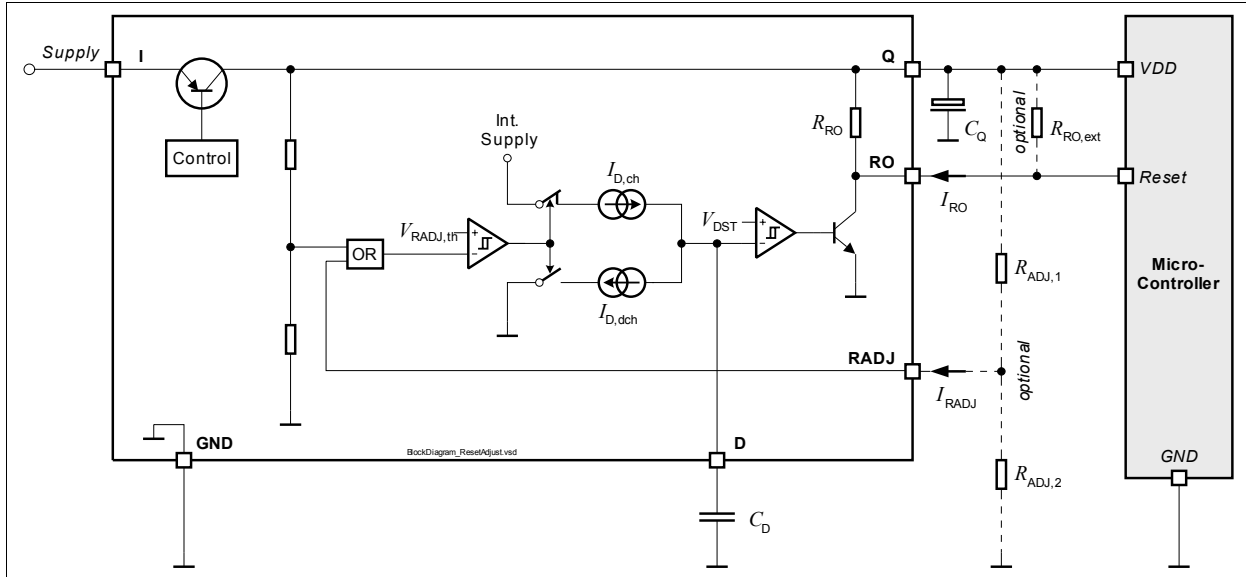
Supply

I

Q

VDD

Control

Int. Supply

$R_{RO}$

$C_Q$

optional

$R_{RO,ext}$

RO

Reset

$I_{D,ch}$

$I_{RO}$

$V_{RADJ,th}$

OR

$V_{DST}$

$R_{ADJ,1}$

Micro-Controller

$I_{D,dch}$

RADJ

optional

$I_{RADJ}$

GND

BlockDiagram_ResetAdjust.vsd

D

GND

$R_{ADJ,2}$

$C_D$